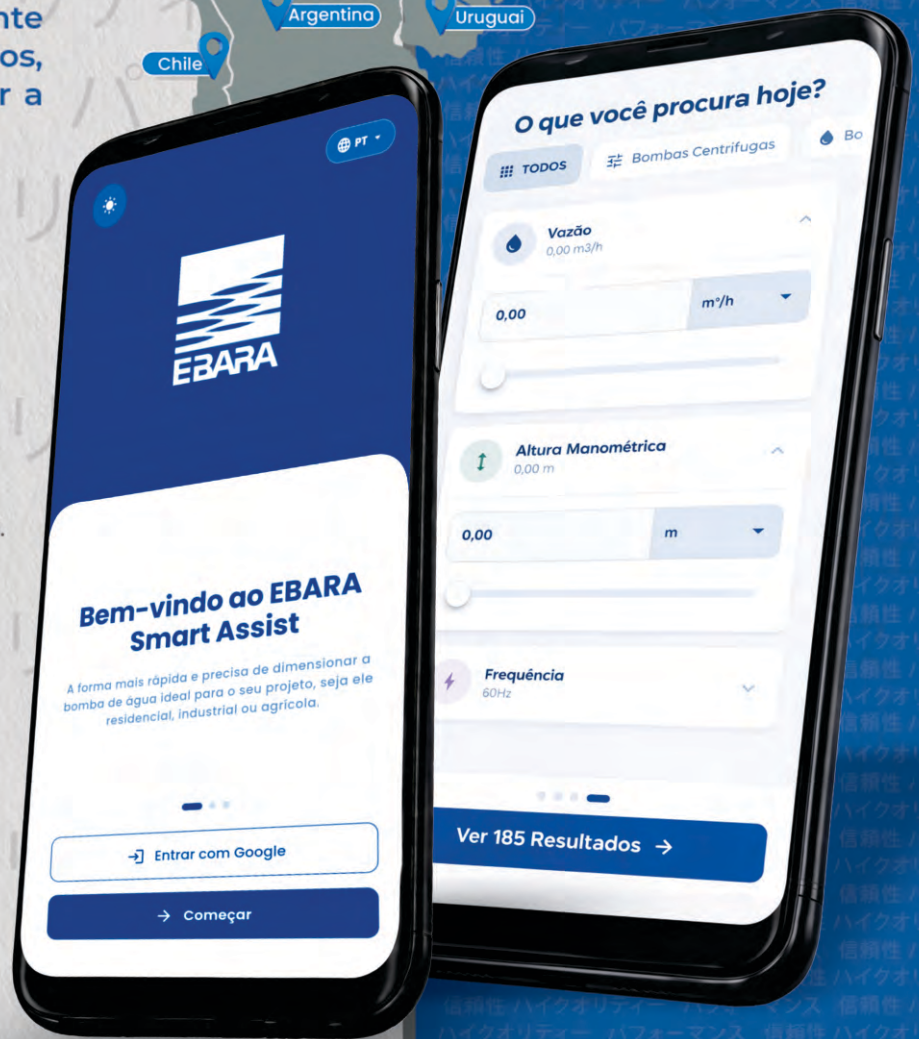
nte
os,
r a

Argentina
Uruguai
Chile

PT

EBARA

Bem-vindo ao EBARA Smart Assist

A forma mais rápida e precisa de dimensionar a bomba de água ideal para o seu projeto, seja ele residencial, industrial ou agrícola.

Entrar com Google

Começar

O que você procura hoje?

TODOS
Bombas Centrifugas
Bo

Vazão
0,00 m3/h
0,00
m³/h

Altura Manométrica
0,00 m
0,00
m

Frequência
60Hz

Ver 185 Resultados →

信頼性 ハイクオリティー パフォーマンス